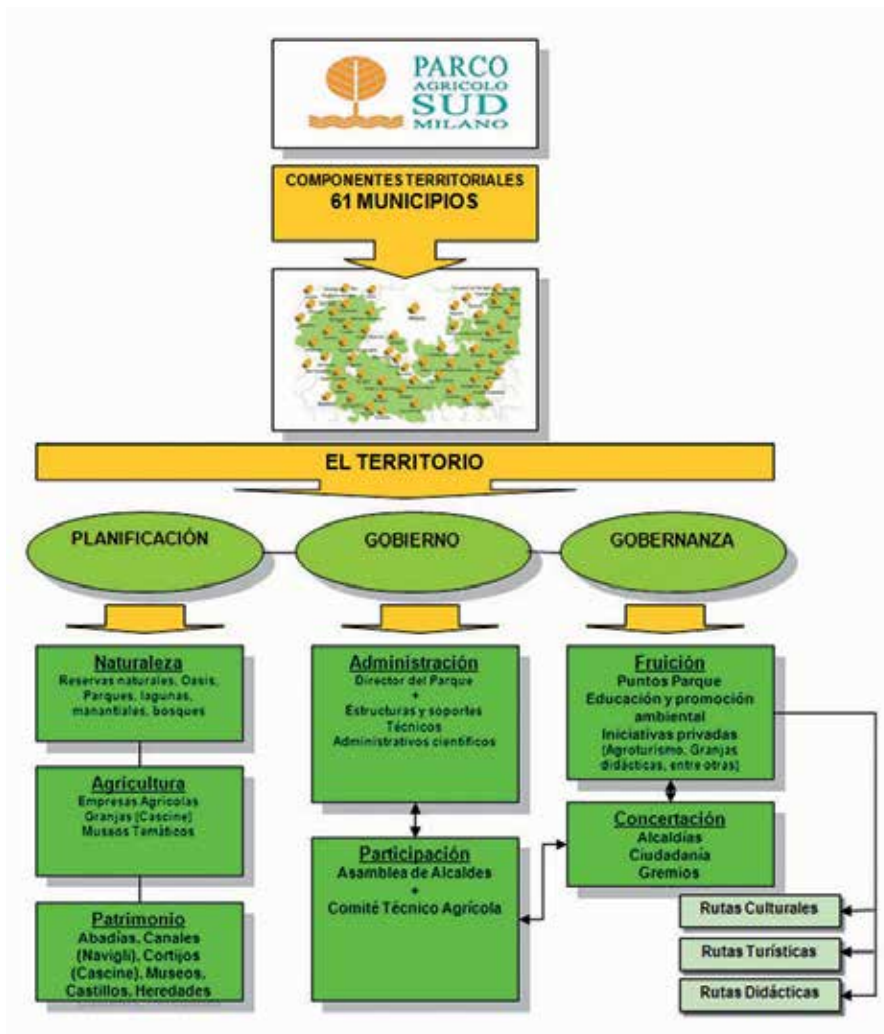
PARCO AGRICOLO SUD MILANO

COMPONENTES TERRITORIALES
61 MUNICIPIOS

EL TERRITORIO

PLANIFICACIÓN

GOBIERNO

GOBERNANZA

Naturaleza
Reservas naturales, Oasis, Parques, lagunas, manantiales, bosques

Agricultura
Empresas Agrícolas
Granjas (Cascine)
Museos Temáticos

Patrimonio
Abadías, Canales (Navigli), Cortijos (Cascine), Museos, Castillos, Heredades

Administración
Director del Parque
+
Estructuras y soportes Técnicos
Administrativos científicos

Participación
Asamblea de Alcaldes
+
Comité Técnico Agrícola

Fruición
Puntos Parque
Educación y promoción ambiental
Iniciativas privadas
(Agroturismo, Granjas didácticas, entre otras)

Concertación
Alcaldías
Ciudadanía
Gremios

Rutas Culturales

Rutas Turísticas

Rutas Didácticas